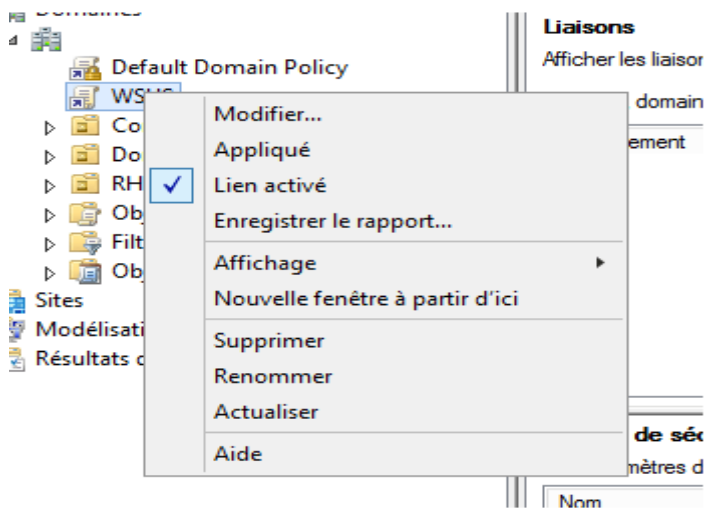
Domaines
Default Domain Policy
WSUS
Co
Do
RH
Ob
Filt
Ob
Sites
Modélisati
Résultats d

Modifier...
Appliqué
✓ Lien activé
Enregistrer le rapport...
Affichage
Nouvelle fenêtre à partir d'ici
Supprimer
Renommer
Actualiser
Aide

Liaisons
Afficher les liaisor
domain
ement
de séc
mètres d
Nom